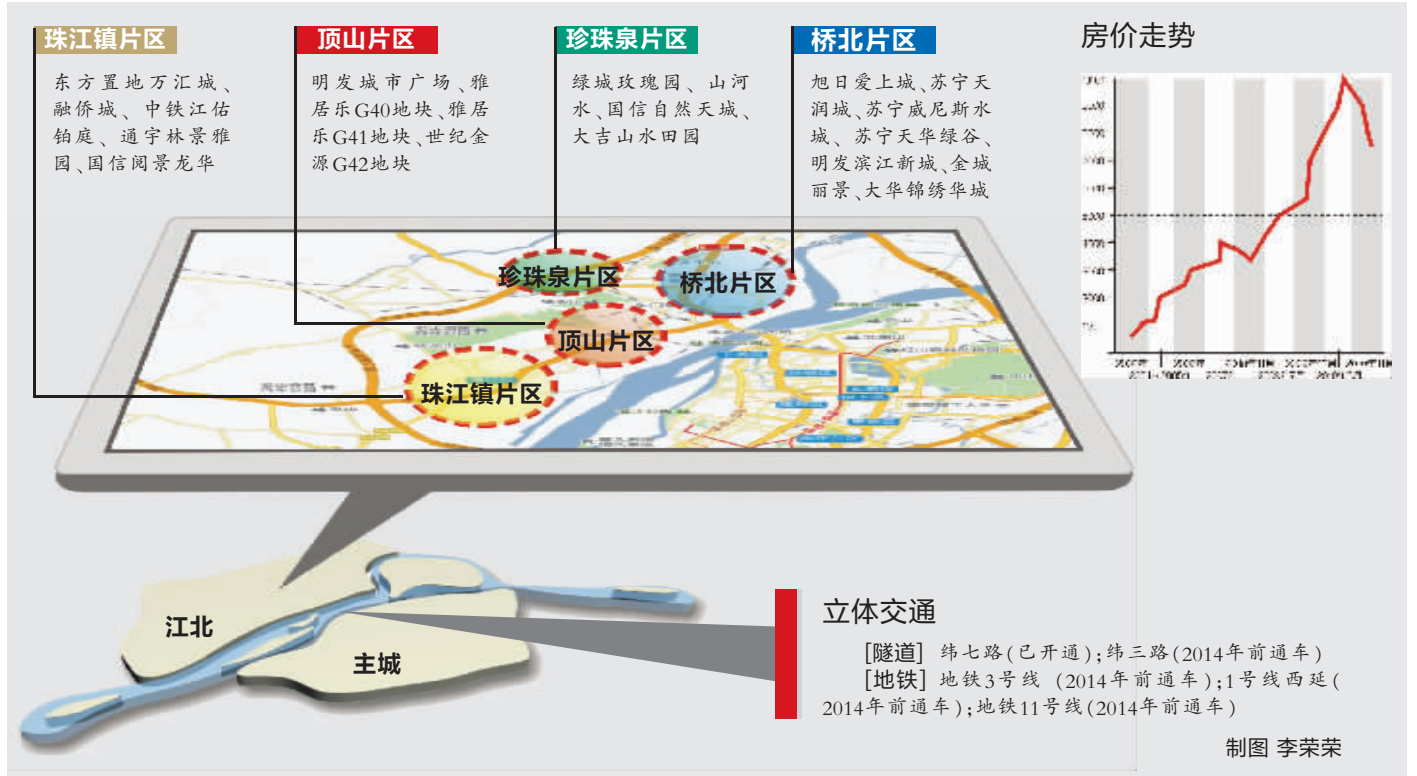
珠江镇片区

东方置地万汇城、融侨城、中铁江佑铂庭、通宁林景雅园、国信阅景龙华

顶山片区

明发城市广场、雅居乐G40地块、雅居乐G41地块、世纪金源G42地块

珍珠泉片区

绿城玫瑰园、山河水、国信自然天城、大吉山水田园

桥北片区

旭日爱上城、苏宁天润城、苏宁威尼斯水城、苏宁天华绿谷、明发滨江新城、金城丽景、大华锦绣华城

房价走势

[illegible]

珍珠泉片区
桥北片区
顶山片区
珠江镇片区

江北
主城

立体交通

[隧道] 纬七路(已开通);纬三路(2014年前通车)
[地铁] 地铁3号线 (2014年前通车);1号线西延(2014年前通车);地铁11号线(2014年前通车)

制图 李荣荣